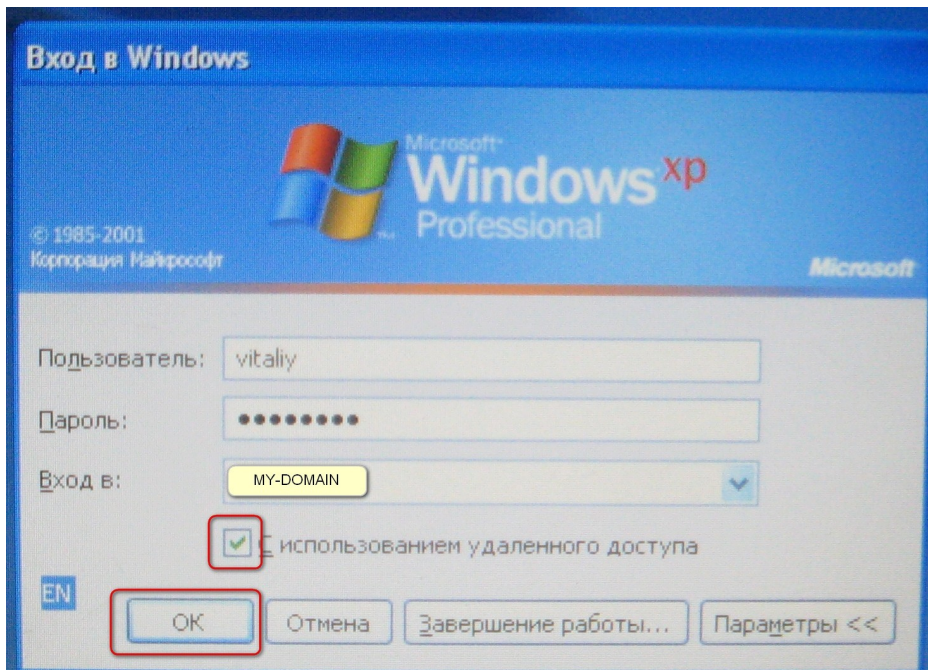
Вход в Windows

Microsoft Windows xp Professional

© 1985-2001
Корпорация Майкрософт

Microsoft

Пользователь: vitaliy

Пароль: ••••••••

Вход в: MY-DOMAIN

С использованием удаленного доступа

EN

OK Отмена Завершение работы... Параметры <<